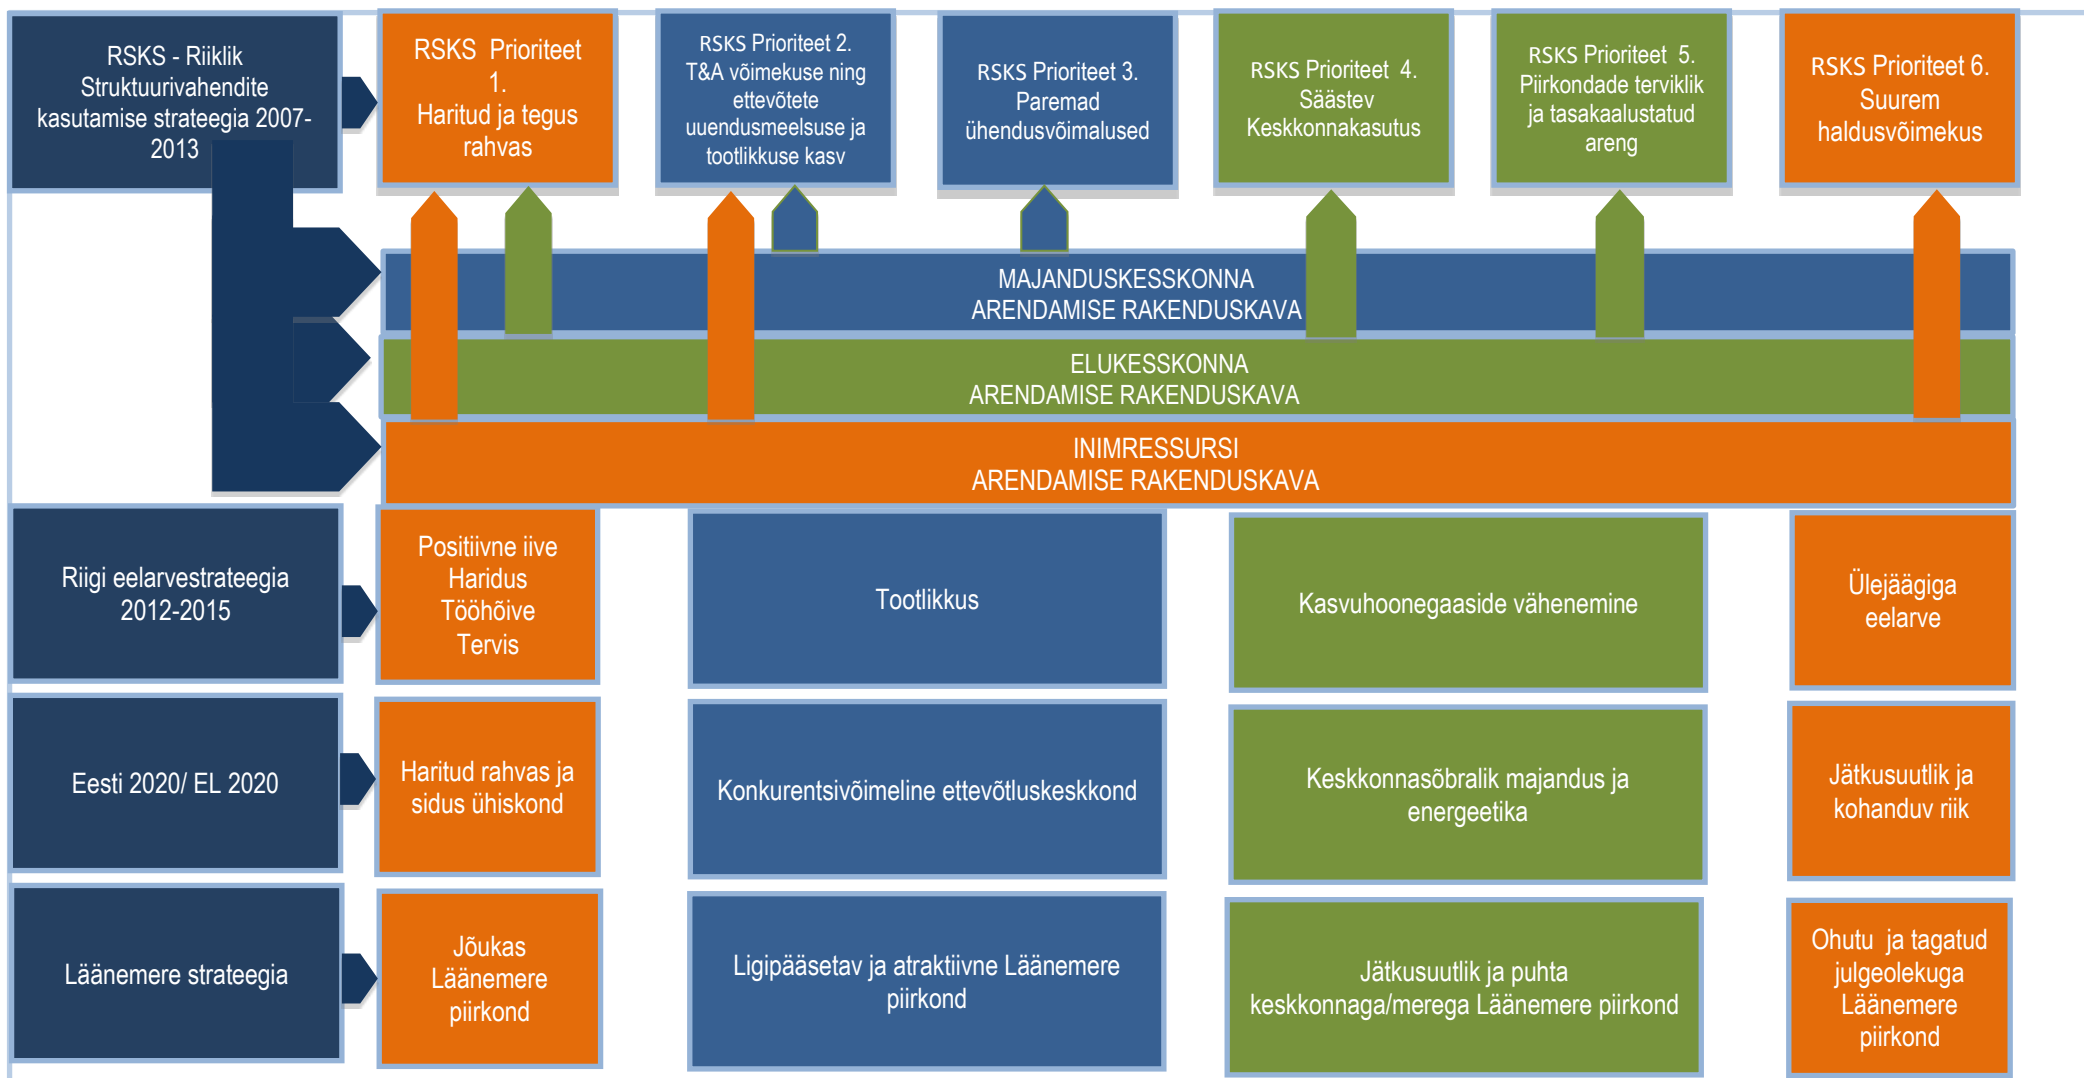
RSKS - Riiklik Struktuurivahendite kasutamise strateegia 2007-2013

RSKS Prioriteet 1. Haritud ja tegus rahvas

RSKS Prioriteet 2. T&A võimekuse ning ettevõtete uuendusmeelsuse ja tootlikkuse kasv

RSKS Prioriteet 3. Paremad ühendusvõimalused

RSKS Prioriteet 4. Säästev Keskkonnakasutus

RSKS Prioriteet 5. Piirkondade terviklik ja tasakaalustatud areng

RSKS Prioriteet 6. Suurem haldusvõimekus

MAJANDUSKESSKONNA ARENDAMISE RAKENDUSKAVA

ELUKESSKONNA ARENDAMISE RAKENDUSKAVA

INIMRESSURSI ARENDAMISE RAKENDUSKAVA

Riigi eelarvestrateegia 2012-2015

Positiivne iive Haridus Tööhõive Tervis

Tootlikkus

Kasvuhoonegaaside vähenemine

Ülejäägiga eelarve

Eesti 2020/ EL 2020

Haritud rahvas ja sidus ühiskond

Konkurentsivõimeline ettevõtluskeskkond

Keskkonnasõbralik majandus ja energeetika

Jätkusuutlik ja kohanduv riik

Läänemere strateegia

Jõukas Läänemere piirkond

Ligipääsetav ja atraktiivne Läänemere piirkond

Jätkusuutlik ja puhta keskkonnaga/merega Läänemere piirkond

Ohutu ja tagatud julgeolekuga Läänemere piirkond